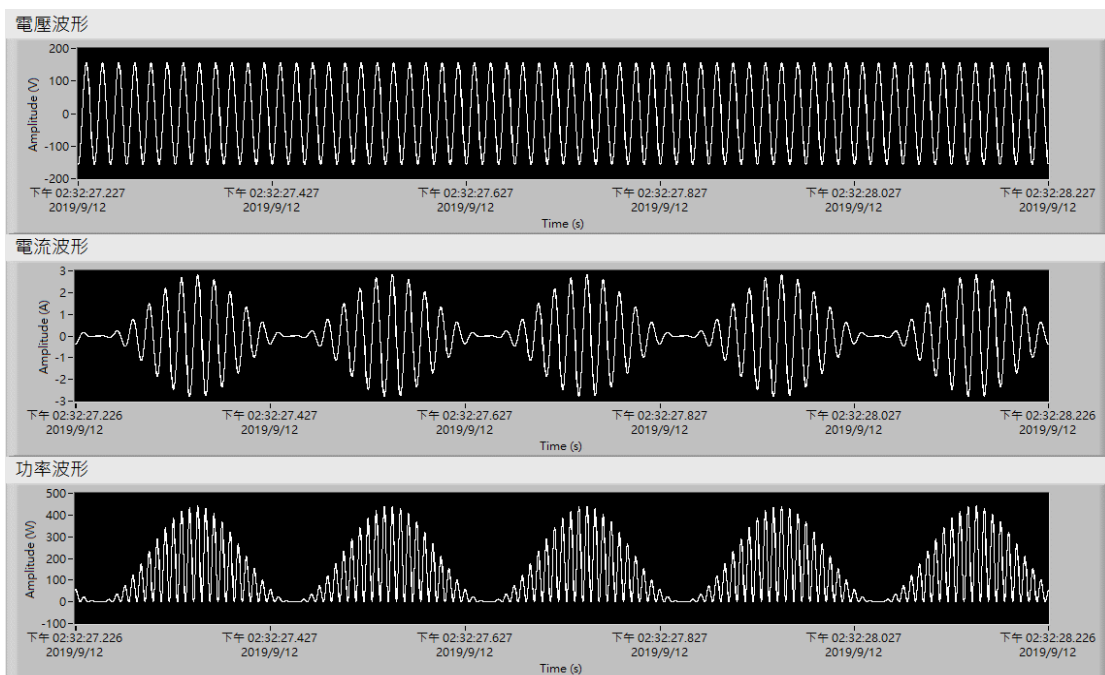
電壓波形

200
100
0
-100
-200

Amplitude (V)

下午 02:32:27.227 2019/9/12
下午 02:32:27.427 2019/9/12
下午 02:32:27.627 2019/9/12
下午 02:32:27.827 2019/9/12
下午 02:32:28.027 2019/9/12
下午 02:32:28.227 2019/9/12

Time (s)

電流波形

3
2
1
0
-1
-2
-3

Amplitude (A)

下午 02:32:27.226 2019/9/12
下午 02:32:27.427 2019/9/12
下午 02:32:27.627 2019/9/12
下午 02:32:27.827 2019/9/12
下午 02:32:28.027 2019/9/12
下午 02:32:28.226 2019/9/12

Time (s)

功率波形

500
400
300
200
100
0
-100

Amplitude (W)

下午 02:32:27.226 2019/9/12
下午 02:32:27.427 2019/9/12
下午 02:32:27.627 2019/9/12
下午 02:32:27.827 2019/9/12
下午 02:32:28.027 2019/9/12
下午 02:32:28.226 2019/9/12

Time (s)